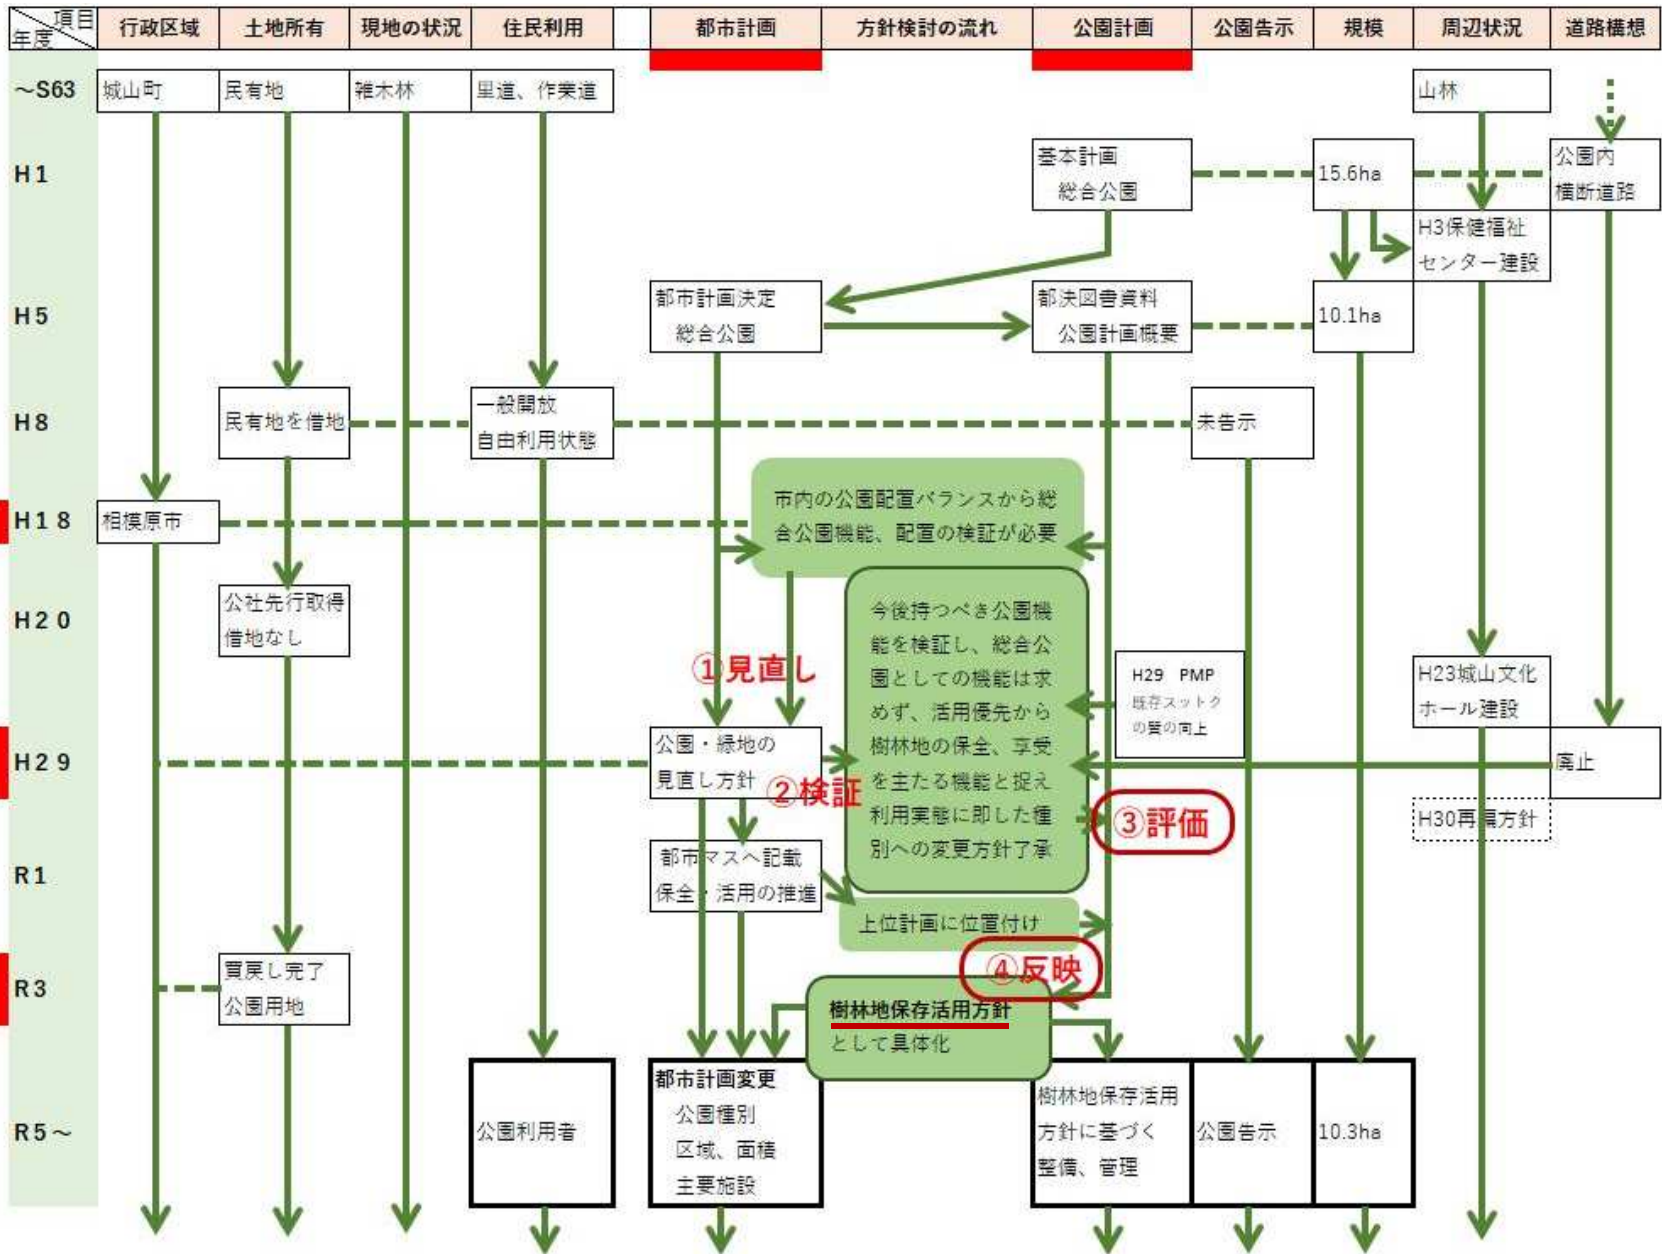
| 項目 年度 | 行政区域 | 土地所有 | 現地の状況 | 住民利用 | 都市計画 | 方針検討の流れ | 公園計画 | 公園告示 | 規模 | 周辺状況 | 道路構想 |
|---|---|---|---|---|---|---|---|---|---|---|---|

～S63
城山町
民有地
雑木林
里道、作業道
山林

H1
基本計画
総合公園
15.6ha
公園内
横断道路
H3保健福祉
センター建設

H5
都市計画決定
総合公園
都決図書資料
公園計画概要
10.1ha

H8
民有地を借地
一般開放
自由利用状態
未告示

H18
相模原市
市内の公園配置バランスから総合公園機能、配置の検証が必要

H20
公社先行取得
借地なし
今後持つべき公園機能を検証し、総合公園としての機能は求めず、活用優先から樹林地の保全、享受を主たる機能と捉え利用実態に即した種別への変更方針了承
H29 PMP
既存ストックの質の向上
H23城山文化
ホール建設
①見直し

H29
公園・緑地の
見直し方針
②検証
廃止
③評価
H30再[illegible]方針

R1
都市マスへ記載
保全・活用の推進
上位計画に位置付け

R3
買戻し完了
公園用地
④反映
樹林地保存活用方針
として具体化

R5～
公園利用者
都市計画変更
公園種別
区域、面積
主要施設
樹林地保存活用
方針に基づく
整備、管理
公園告示
10.3ha